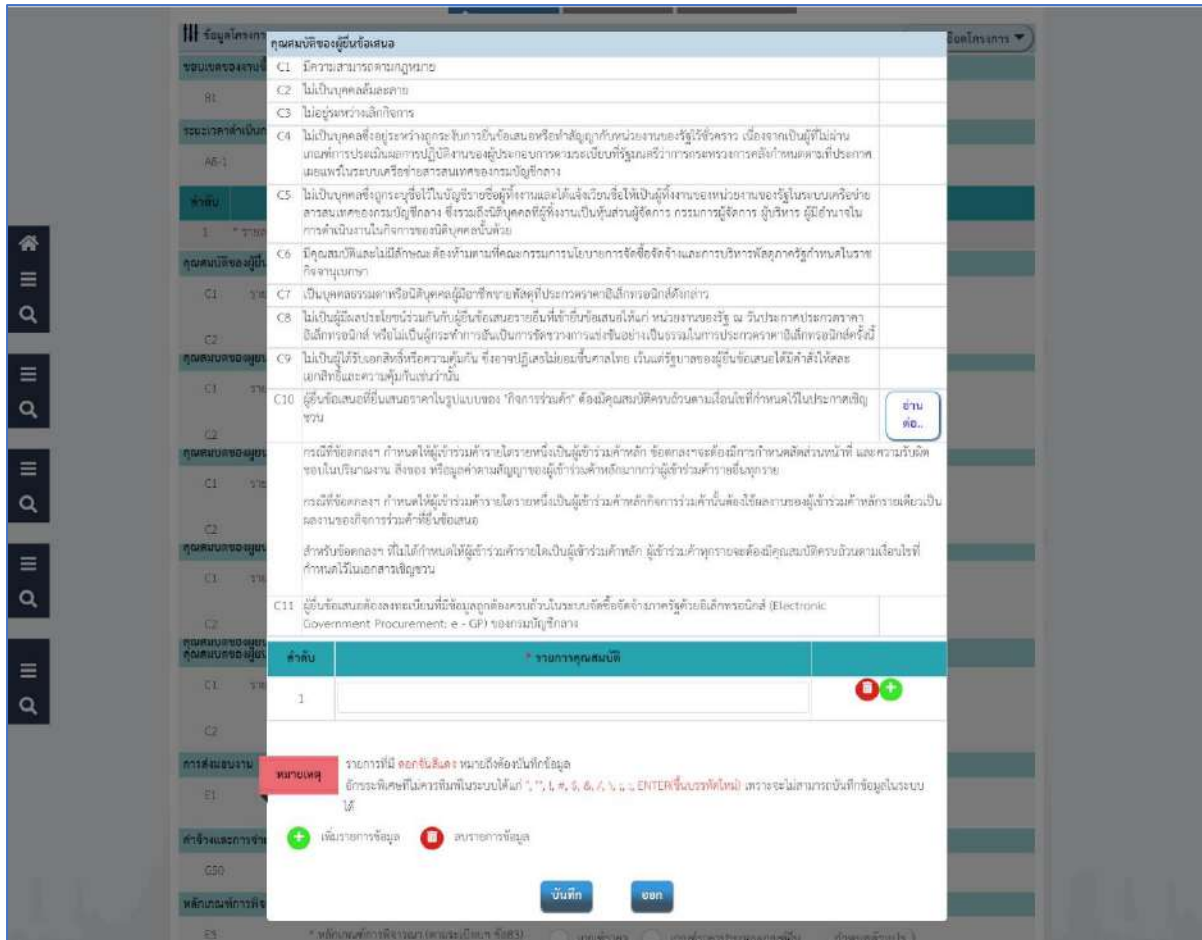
คุณสมบัติของผู้ยื่นข้อเสนอ

| | |
|---|---|
| C1 | มีความสามารถตามกฎหมาย |
| C2 | ไม่เป็นบุคคลล้มละลาย |
| C3 | ไม่อยู่ระหว่างเลิกกิจการ |
| C4 | ไม่เป็นบุคคลซึ่งอยู่ระหว่างถูกระงับการยื่นข้อเสนอหรือทำสัญญากับหน่วยงานของรัฐไว้ชั่วคราว เนื่องจากเป็นผู้ที่ไม่ผ่านเกณฑ์การประเมินผลการปฏิบัติงานของผู้ประกอบการตามระเบียบที่รัฐมนตรีว่าการกระทรวงการคลังกำหนดตามที่ประกาศเผยแพร่ในระบบเครือข่ายสารสนเทศของกรมบัญชีกลาง |
| C5 | ไม่เป็นบุคคลซึ่งถูกระบุชื่อไว้ในบัญชีรายชื่อผู้ทิ้งงานและได้แจ้งเวียนชื่อให้เป็นผู้ทิ้งงานของหน่วยงานของรัฐในระบบเครือข่ายสารสนเทศของกรมบัญชีกลาง ซึ่งรวมถึงนิติบุคคลที่ผู้ทิ้งงานเป็นหุ้นส่วนผู้จัดการ กรรมการผู้จัดการ ผู้บริหาร ผู้มีอำนาจในการดำเนินงานในกิจการของนิติบุคคลนั้นด้วย |
| C6 | มีคุณสมบัติและไม่มีลักษณะต้องห้ามตามที่คณะกรรมการนโยบายการจัดซื้อจัดจ้างและการบริหารพัสดุภาครัฐกำหนดในราชกิจจานุเบกษา |
| C7 | เป็นบุคคลธรรมดาหรือนิติบุคคลผู้มีอาชีพขายพัสดุที่ประกวดราคาอิเล็กทรอนิกส์ดังกล่าว |
| C8 | ไม่เป็นผู้มีผลประโยชน์ร่วมกันกับผู้ยื่นข้อเสนอรายอื่นที่เข้ายื่นข้อเสนอให้แก่ หน่วยงานของรัฐ ณ วันประกาศประกวดราคาอิเล็กทรอนิกส์ หรือไม่เป็นผู้กระทำการอันเป็นการขัดขวางการแข่งขันอย่างเป็นธรรมในการประกวดราคาอิเล็กทรอนิกส์ครั้งนี้ |
| C9 | ไม่เป็นผู้ได้รับเอกสิทธิ์หรือความคุ้มกัน ซึ่งอาจปฏิเสธไม่ยอมขึ้นศาลไทย เว้นแต่รัฐบาลของผู้ยื่นข้อเสนอได้มีคำสั่งให้สละเอกสิทธิ์และความคุ้มกันเช่นว่านั้น |
| C10 | ผู้ยื่นข้อเสนอที่ยื่นเสนอราคาในรูปแบบของ "กิจการร่วมค้า" ต้องมีคุณสมบัติครบถ้วนตามเงื่อนไขที่กำหนดไว้ในประกาศเชิญชวน |

อ่านต่อ..

กรณีที่ข้อตกลงฯ กำหนดให้ผู้เข้าร่วมค้ารายใดรายหนึ่งเป็นผู้เข้าร่วมค้าหลัก ข้อตกลงฯจะต้องมีการกำหนดสัดส่วนหน้าที่ และความรับผิดชอบในปริมาณงาน สิ่งของ หรือมูลค่าตามสัญญาของผู้เข้าร่วมค้าหลักมากกว่าผู้เข้าร่วมค้ารายอื่นทุกราย

กรณีที่ข้อตกลงฯ กำหนดให้ผู้เข้าร่วมค้ารายใดรายหนึ่งเป็นผู้เข้าร่วมค้าหลักกิจการร่วมค้านั้นต้องใช้ผลงานของผู้เข้าร่วมค้าหลักรายเดียวเป็นผลงานของกิจการร่วมค้าที่ยื่นข้อเสนอ

สำหรับข้อตกลงฯ ที่ไม่ได้กำหนดให้ผู้เข้าร่วมค้ารายใดเป็นผู้เข้าร่วมค้าหลัก ผู้เข้าร่วมค้าทุกรายจะต้องมีคุณสมบัติครบถ้วนตามเงื่อนไขที่กำหนดไว้ในเอกสารเชิญชวน

C11 ผู้ยื่นข้อเสนอต้องลงทะเบียนที่มีข้อมูลถูกต้องครบถ้วนในระบบจัดซื้อจัดจ้างภาครัฐด้วยอิเล็กทรอนิกส์ (Electronic Government Procurement: e - GP) ของกรมบัญชีกลาง

| ลำดับ | * รายการคุณสมบัติ |
|---|---|
| 1 | |

หมายเหตุ

รายการที่มี ดอกจันสีแดง หมายถึงต้องบันทึกข้อมูล
อักขระพิเศษที่ไม่ควรพิมพ์ในระบบได้แก่ ', ", !, #, $, &, /, \, ;, :, ENTER(ขึ้นบรรทัดใหม่) เพราะจะไม่สามารถบันทึกข้อมูลในระบบได้

เพิ่มรายการข้อมูล ลบรายการข้อมูล

บันทึก ออก